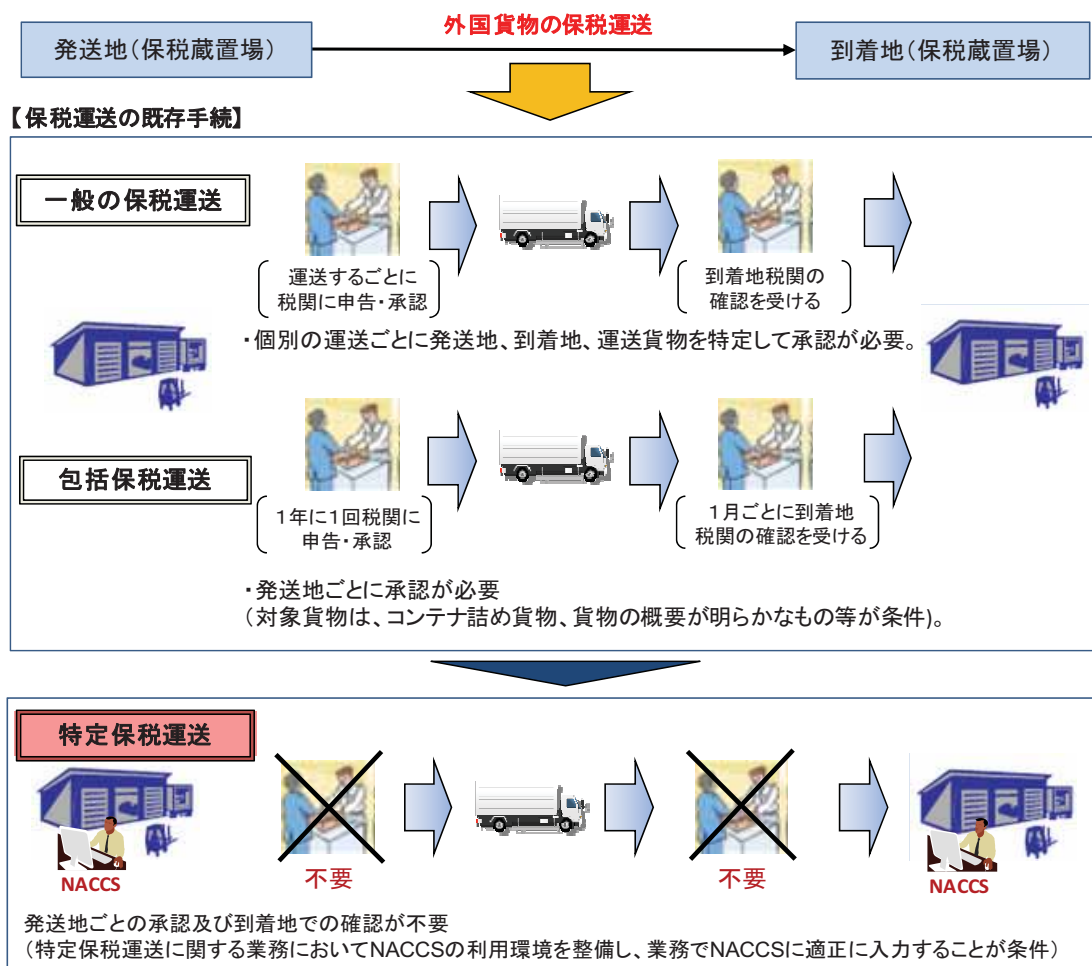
発送地（保税蔵置場）

外国貨物の保税運送

到着地（保税蔵置場）

【保税運送の既存手続】

一般の保税運送

運送するごとに税関に申告・承認

到着地税関の確認を受ける

・個別の運送ごとに発送地、到着地、運送貨物を特定して承認が必要。

包括保税運送

1年に1回税関に申告・承認

1月ごとに到着地税関の確認を受ける

・発送地ごとに承認が必要
（対象貨物は、コンテナ詰め貨物、貨物の概要が明らかなもの等が条件）。

特定保税運送

NACCS

不要

不要

NACCS

発送地ごとの承認及び到着地での確認が不要
（特定保税運送に関する業務においてNACCSの利用環境を整備し、業務でNACCSに適正に入力することが条件）